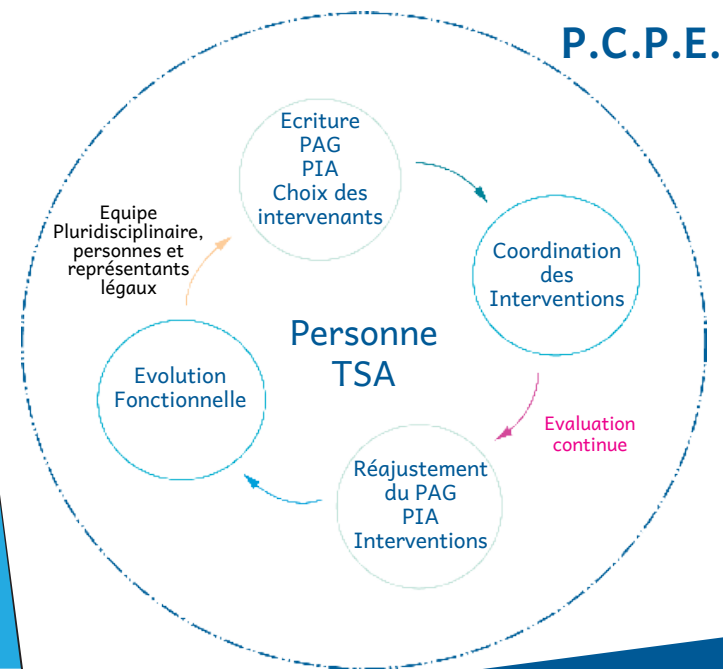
P.C.P.E.

Ecriture
PAG
PIA
Choix des intervenants

Coordination des Interventions

Evaluation continue

Réajustement du PAG
PIA
Interventions

Evolution Fonctionnelle

Equipe Pluridisciplinaire, personnes et représentants légaux

Personne TSA